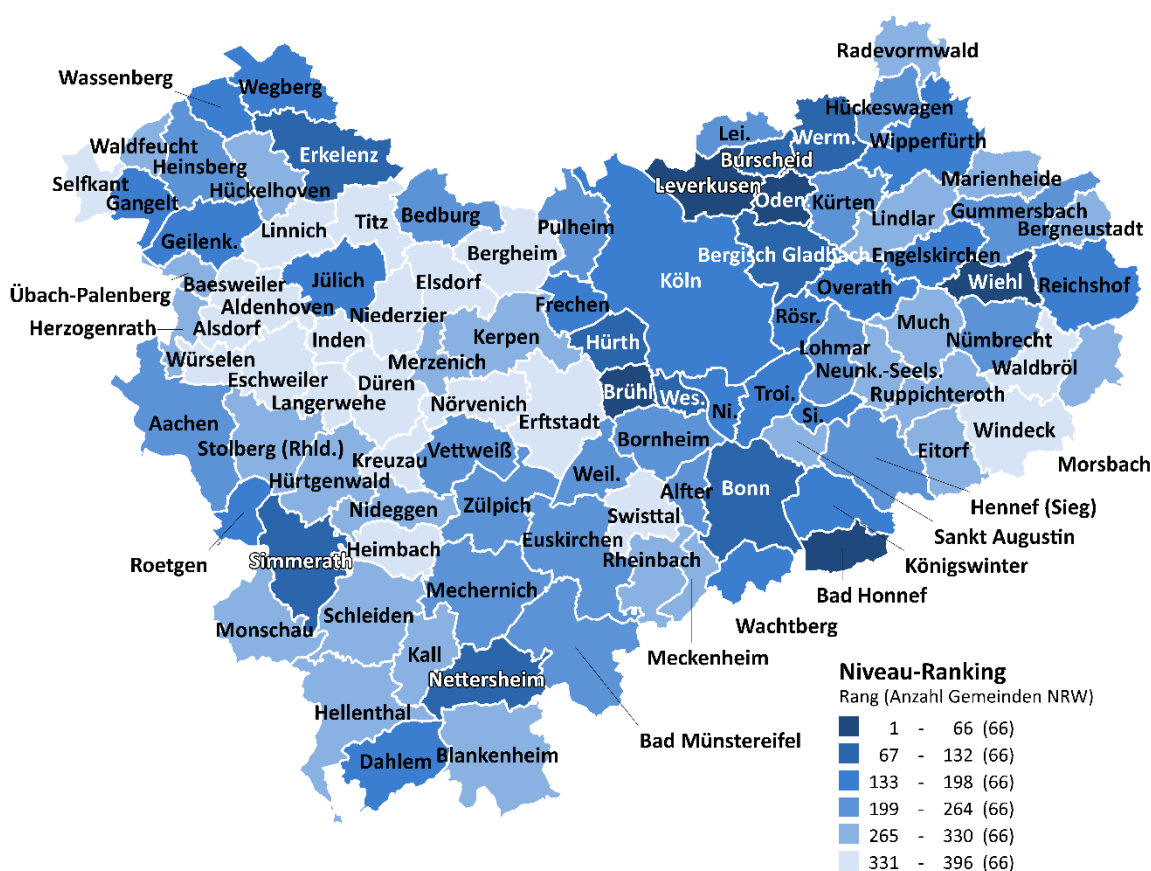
Radevormwald
Wassenberg
Wegberg
Hückeswagen
Lei.
Werm.
Wipperfürth
Waldfeucht
Heinsberg
Erkelenz
Burscheid
Selfkant
Hückelhoven
Leverkusen
Marienheide
Gangelt
Oden.
Kürten
Titz
Bedburg
Pulheim
Lindlar
Gummersbach
Linnich
Bergneustadt
Geilenk.
Bergheim
Bergisch Gladbach
Engelskirchen
Baesweiler
Jülich
Wiehl
Elsdorf
Köln
Reichshof
Übach-Palenberg
Aldenhoven
Overath
Niederzier
Frechen
Herzogenrath
Alsdorf
Much
Inden
Kerpen
Hürth
Rösr.
Nümbrecht
Würselen
Lohmar
Merzenich
Neunk.-Seels.
Waldbröl
Eschweiler
Düren
Brühl
Langerwehe
Nörvenich
Wes.
Ni.
Troi.
Ruppichteroth
Aachen
Erftstadt
Si.
Windeck
Stolberg (Rhld.)
Vettweiß
Bornheim
Eitorf
Morsbach
Kreuzau
Hürtgenwald
Weil.
Alfter
Bonn
Hennef (Sieg)
Zülpich
Nideggen
Swisttal
Sankt Augustin
Roetgen
Euskirchen
Heimbach
Simmerath
Rheinbach
Königswinter
Mechernich
Bad Honnef
Schleiden
Monschau
Wachtberg
Kall
Meckenheim
Nettersheim
Hellenthal
Bad Münstereifel
Dahlem
Blankenheim

Niveau-Ranking
Rang (Anzahl Gemeinden NRW)
1 - 66 (66)
67 - 132 (66)
133 - 198 (66)
199 - 264 (66)
265 - 330 (66)
331 - 396 (66)